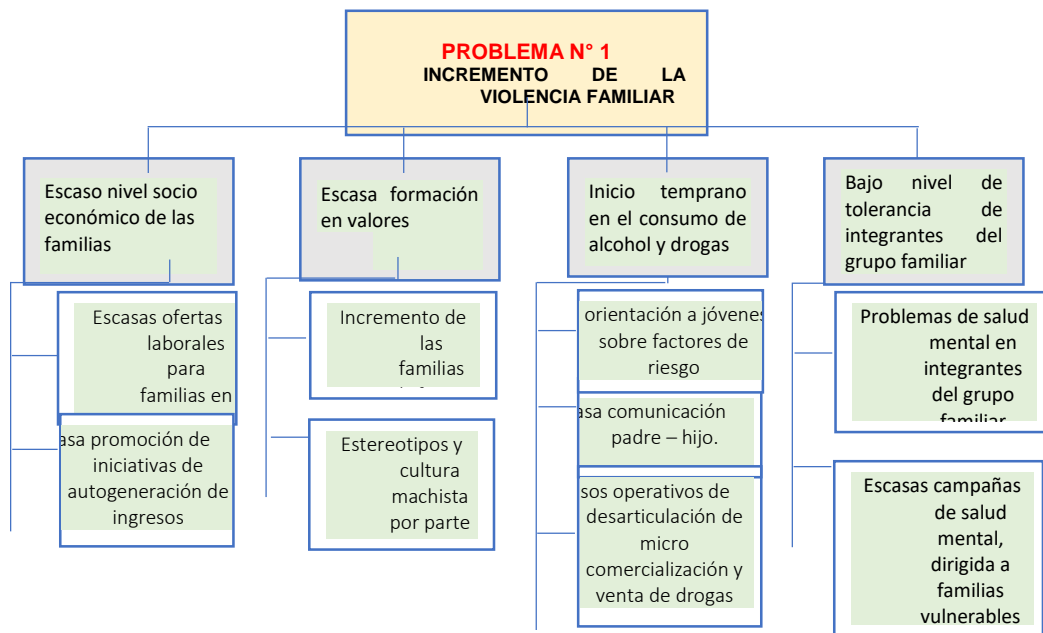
PROBLEMA N° 1
INCREMENTO DE LA VIOLENCIA FAMILIAR

Escaso nivel socio económico de las familias

Escasas ofertas laborales para familias en

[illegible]asa promoción de iniciativas de autogeneración de ingresos

Escasa formación en valores

Incremento de las familias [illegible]

Estereotipos y cultura machista por parte

Inicio temprano en el consumo de alcohol y drogas

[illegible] orientación a jóvenes sobre factores de riesgo

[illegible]asa comunicación padre – hijo.

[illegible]sos operativos de desarticulación de micro comercialización y venta de drogas

Bajo nivel de tolerancia de integrantes del grupo familiar

Problemas de salud mental en integrantes del grupo familiar

Escasas campañas de salud mental, dirigida a familias vulnerables